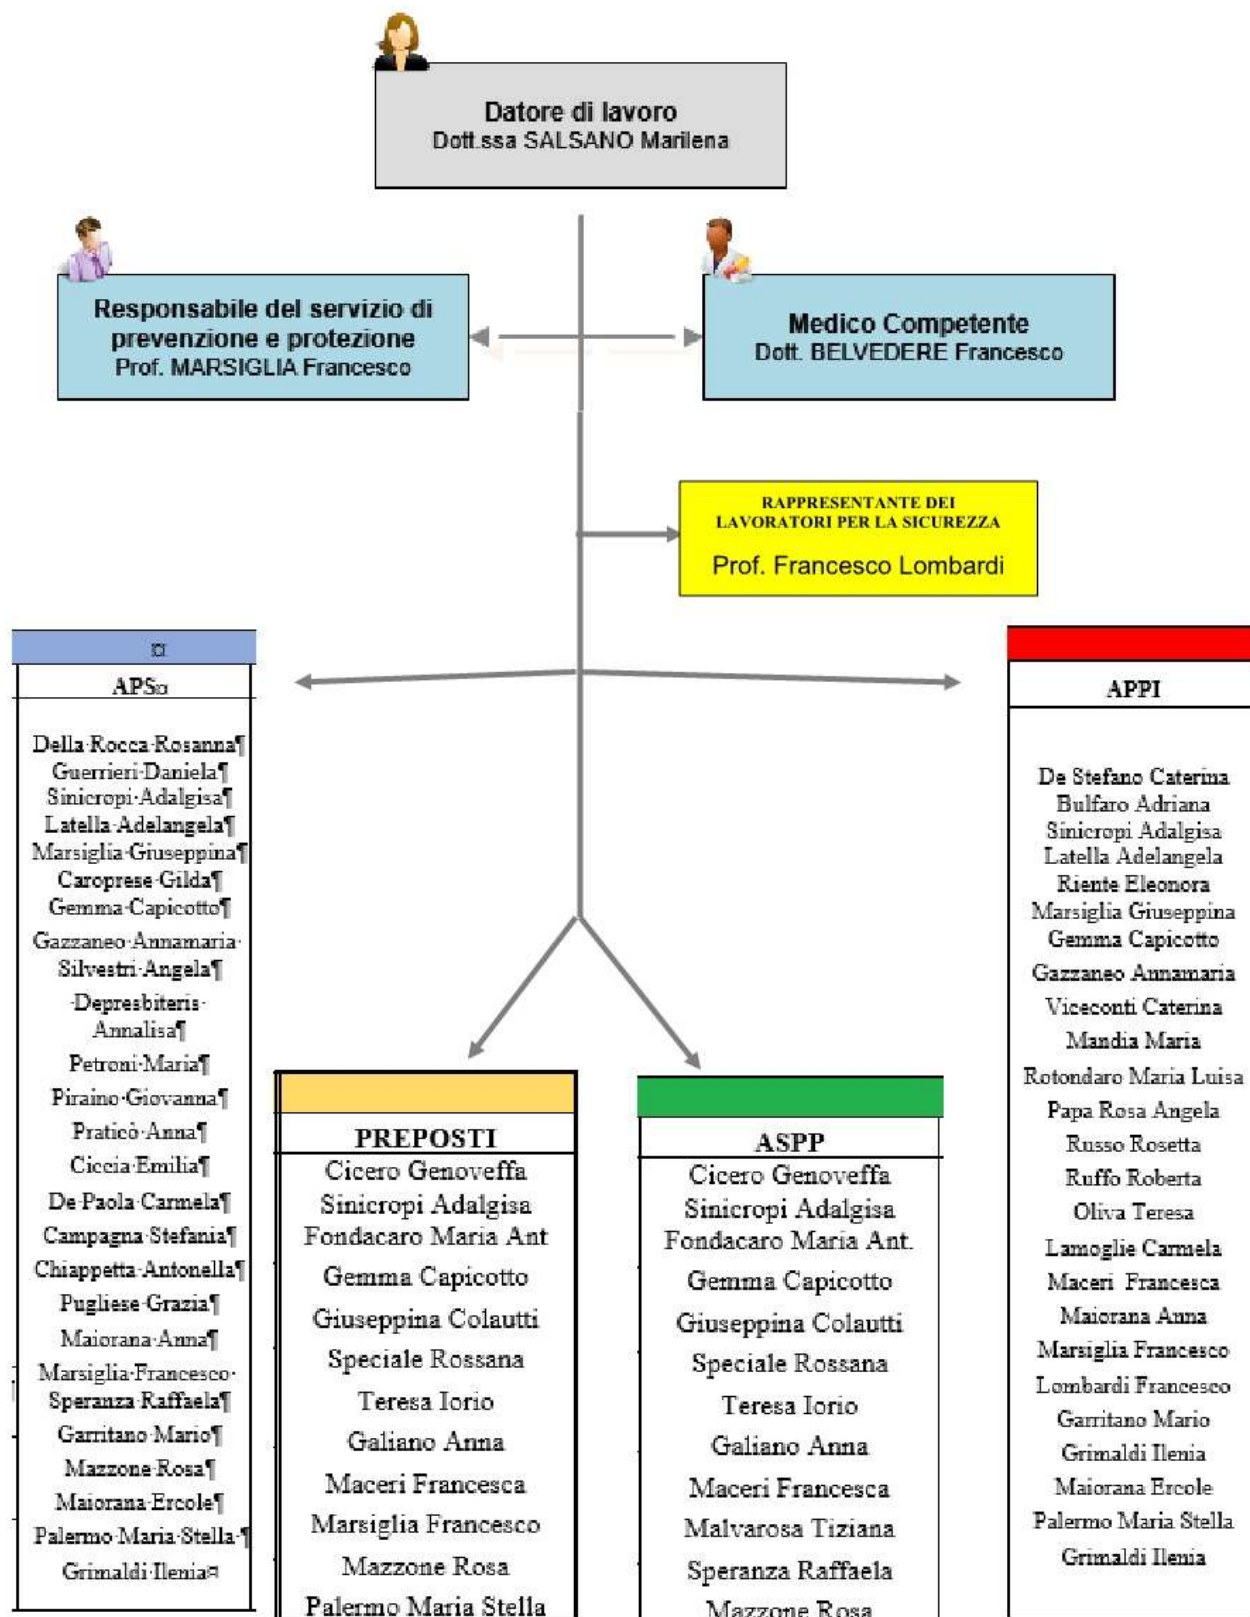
Datore di lavoro
Dott.ssa SALSANO Marilena

Responsabile del servizio di prevenzione e protezione
Prof. MARSIGLIA Francesco

Medico Competente
Dott. BELVEDERE Francesco

RAPPRESENTANTE DEI LAVORATORI PER LA SICUREZZA
Prof. Francesco Lombardi

¤
APS¤

Della·Rocca·Rosanna¶
Guerrieri·Daniela¶
Sinicropi·Adalgisa¶
Latella·Adelangela¶
Marsiglia·Giuseppina¶
Caroprese·Gilda¶
Gemma·Capicotto¶
Gazzaneo·Annamaria·
Silvestri·Angela¶
·Depresbiteris·Annalisa¶
Petroni·Maria¶
Piraino·Giovanna¶
Praticò·Anna¶
Ciccia·Emilia¶
De·Paola·Carmela¶
Campagna·Stefania¶
Chiappetta·Antonella¶
Pugliese·Grazia¶
Maiorana·Anna¶
Marsiglia·Francesco·
Speranza·Raffaela¶
Garritano·Mario¶
Mazzone·Rosa¶
Maiorana·Ercole¶
Palermo·Maria·Stella·¶
Grimaldi·Ilenia¤

PREPOSTI
Cicero Genoveffa
Sinicropi Adalgisa
Fondacaro Maria Ant
Gemma Capicotto
Giuseppina Colautti
Speciale Rossana
Teresa Iorio
Galiano Anna
Maceri Francesca
Marsiglia Francesco
Mazzone Rosa
Palermo Maria Stella

ASPP
Cicero Genoveffa
Sinicropi Adalgisa
Fondacaro Maria Ant.
Gemma Capicotto
Giuseppina Colautti
Speciale Rossana
Teresa Iorio
Galiano Anna
Maceri Francesca
Malvarosa Tiziana
Speranza Raffaela
Mazzone Rosa

APPI
De Stefano Caterina
Bulfaro Adriana
Sinicropi Adalgisa
Latella Adelangela
Riente Eleonora
Marsiglia Giuseppina
Gemma Capicotto
Gazzaneo Annamaria
Viceconti Caterina
Mandia Maria
Rotondaro Maria Luisa
Papa Rosa Angela
Russo Rosetta
Ruffo Roberta
Oliva Teresa
Lamoglie Carmela
Maceri Francesca
Maiorana Anna
Marsiglia Francesco
Lombardi Francesco
Garritano Mario
Grimaldi Ilenia
Maiorana Ercole
Palermo Maria Stella
Grimaldi Ilenia